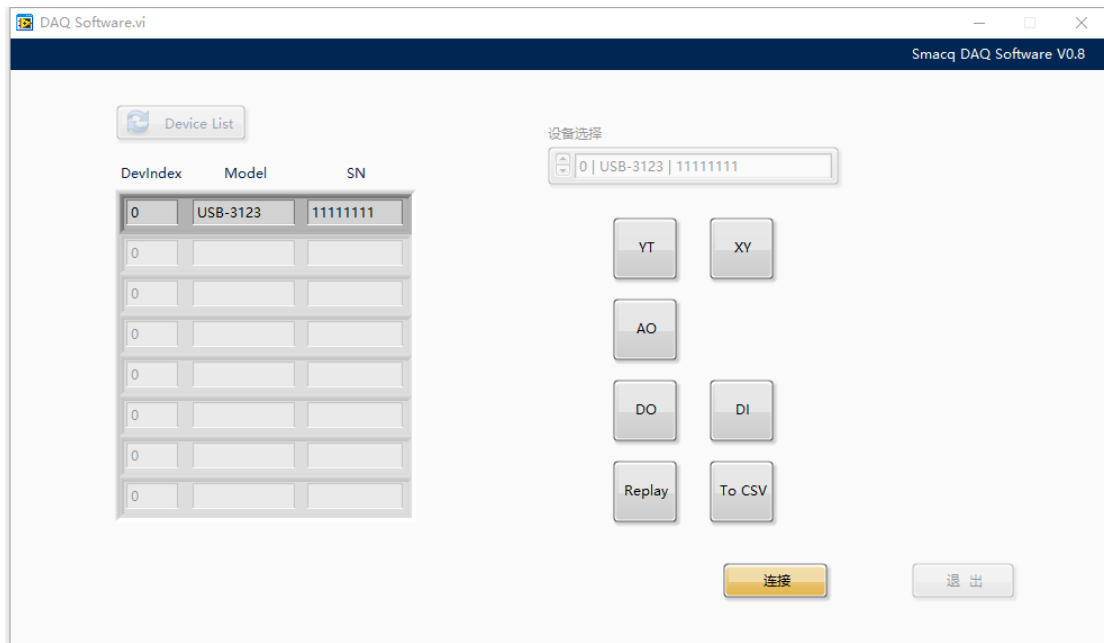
DAQ Software.vi

Smacq DAQ Software V0.8

Device List

| DevIndex | Model | SN |
|---|---|---|
| 0 | USB-3123 | 11111111 |
| 0 | | |
| 0 | | |
| 0 | | |
| 0 | | |
| 0 | | |
| 0 | | |
| 0 | | |

设备选择

0 | USB-3123 | 11111111

YT

XY

AO

DO

DI

Replay

To CSV

连接

退 出